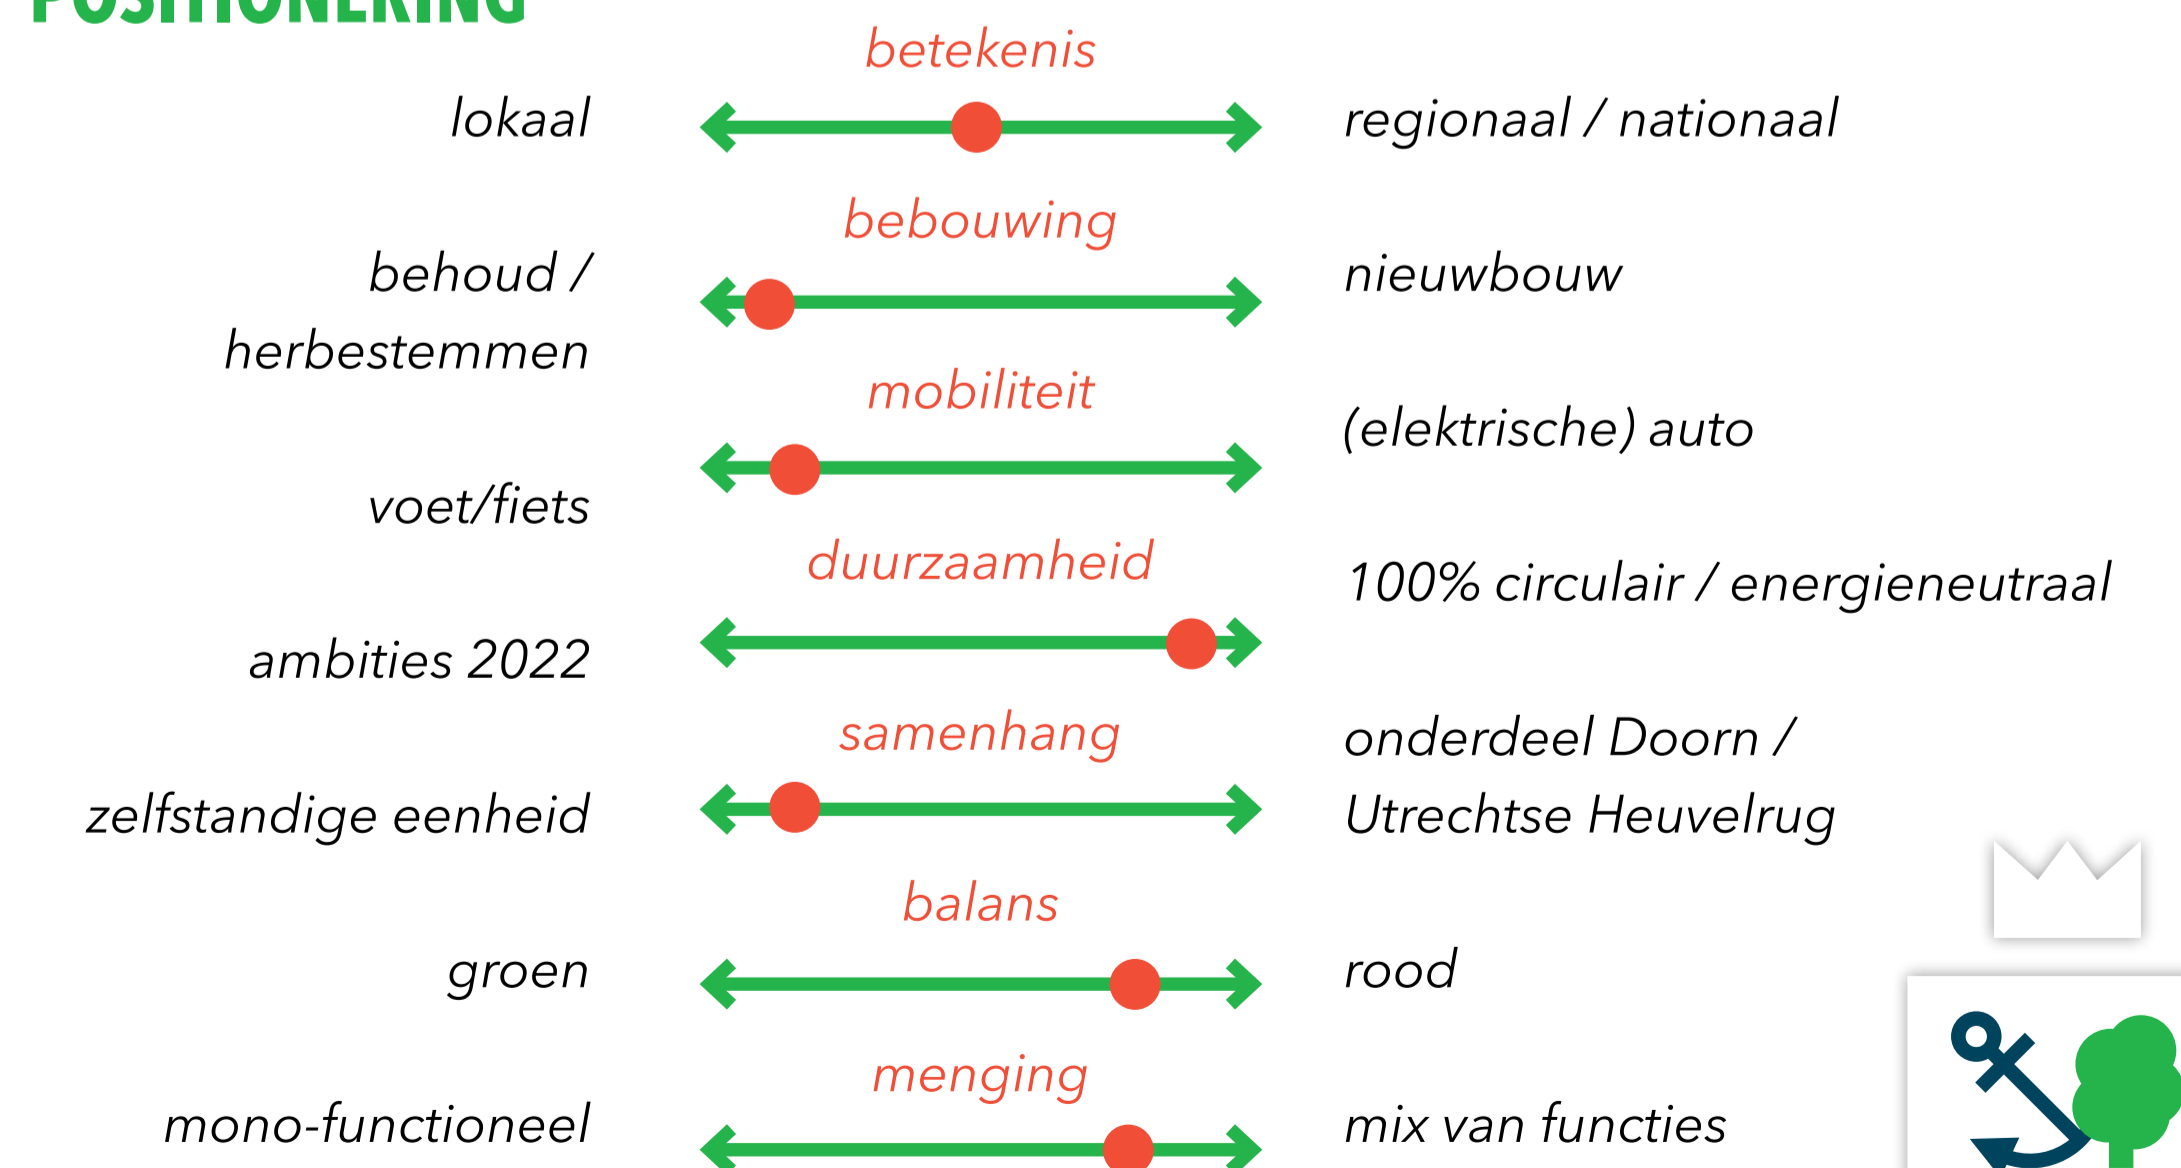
POSITIONERING

betekenis

lokaal

regionaal / nationaal

bebouwing

behoud / herbestemmen

nieuwbouw

mobiliteit

voet/fiets

(elektrische) auto

duurzaamheid

ambities 2022

100% circulair / energieneutraal

samenhang

zelfstandige eenheid

onderdeel Doorn / Utrechtse Heuvelrug

balans

groen

rood

menging

mono-functioneel

mix van functies